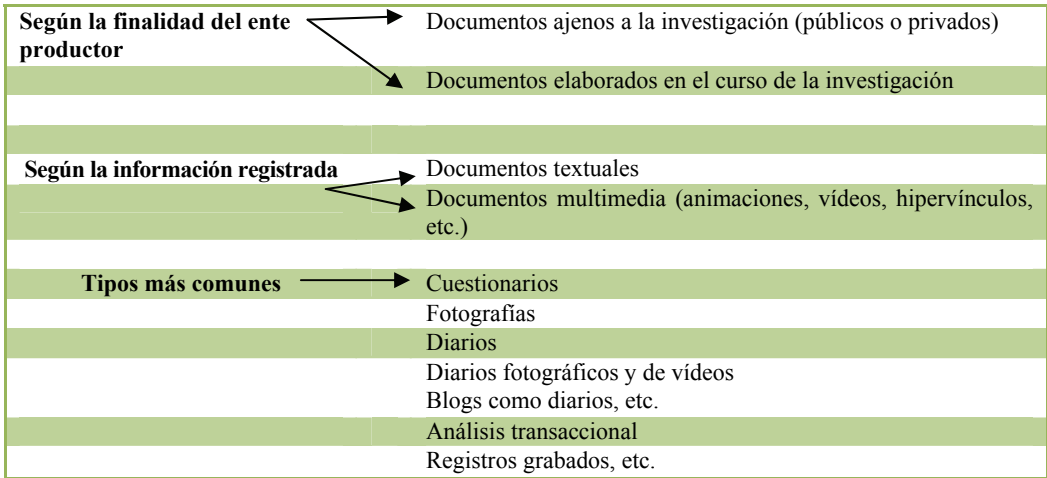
| | |
|---|---|
| **Según la finalidad del ente productor** | Documentos ajenos a la investigación (públicos o privados) |
| | Documentos elaborados en el curso de la investigación |
| | |
| | |
| **Según la información registrada** | Documentos textuales |
| | Documentos multimedia (animaciones, vídeos, hipervínculos, etc.) |
| | |
| **Tipos más comunes** | Cuestionarios |
| | Fotografías |
| | Diarios |
| | Diarios fotográficos y de vídeos Blogs como diarios, etc. |
| | Análisis transaccional |
| | Registros grabados, etc. |